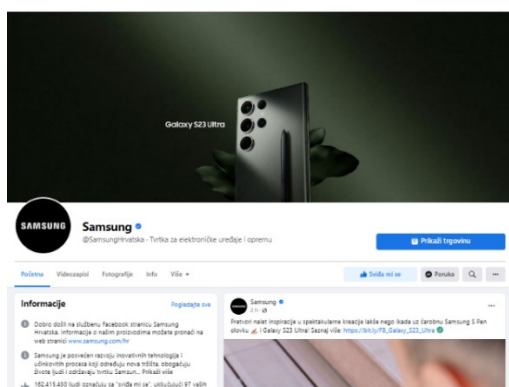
Galaxy S23 Ultra

SAMSUNG

Samsung

@SamsungHrvatska · Tvrtka za elektroničke uređaje i opremu

Prikaži trgovinu

Početna Videozapisi Fotografije Info Više ▾

Sviđa mi se Poruka

Informacije

Pogledajte sve

Dobro došli na službenu facebook stranicu Samsung Hrvatska. Informacije o našim proizvodima možete pronaći na web stranici www.samsung.com/hr

Samsung je posvećen razvoju inovativnih tehnologija i učinkovitih procesa koji određuju nova tržišta, obogaćuju živote ljudi i održavaju tvrtku Samsun... Prikaži više

182.415.430 ljudi označilo je "sviđa mi se", uključujući 97 vaših

Samsung

2 h

Pretvori nalet inspiracije u spektakularne kreacije lakše nego ikada uz čarobnu Samsung S Pen olovku ✍️ | Galaxy S23 Ultra! Saznaj više: https://bit.ly/FB_Galaxy_S23_Ultra